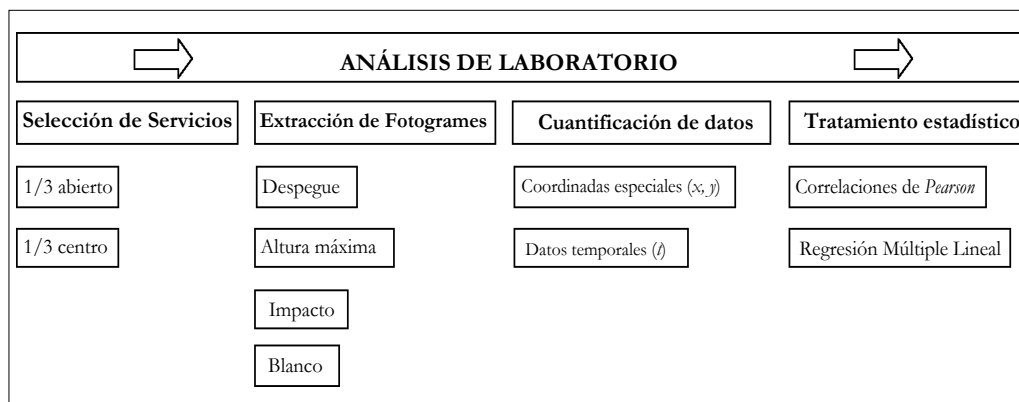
ANÁLISIS DE LABORATORIO

Selección de Servicios

1/3 abierto

1/3 centro

Extracción de Fotogrames

Despegue

Altura máxima

Impacto

Blanco

Cuantificación de datos

Coordinadas especiales (*x, y*)

Datos temporales (*t*)

Tratamiento estadístico

Correlaciones de *Pearson*

Regresión Múltiple Lineal